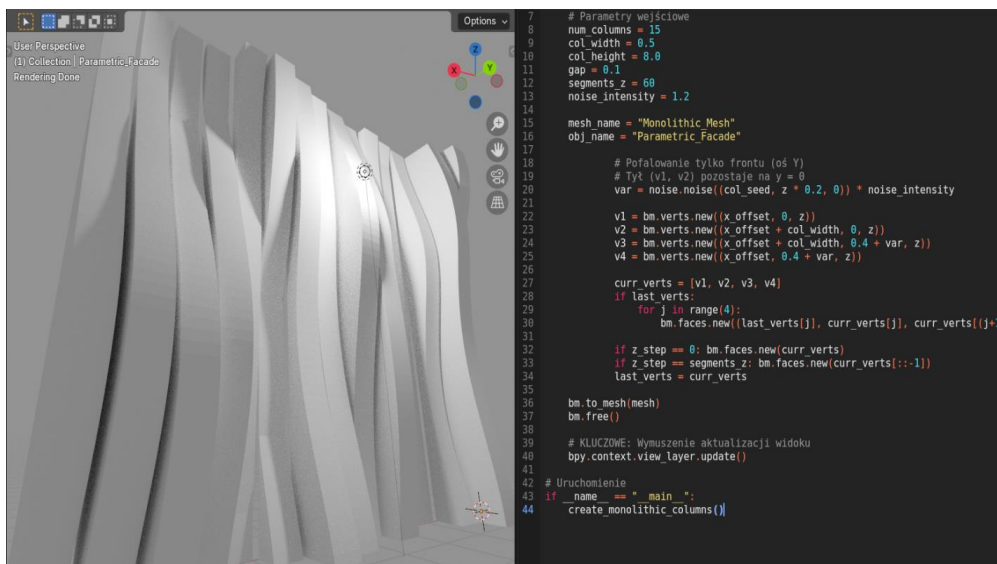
User Perspective
(1) Collection | Parametric_Facade
Rendering Done

Options

Z
X
Y

7 # Parametry wejściowe
8 num_columns = 15
9 col_width = 0.5
10 col_height = 8.0
11 gap = 0.1
12 segments_z = 60
13 noise_intensity = 1.2
14
15 mesh_name = "Monolithic_Mesh"
16 obj_name = "Parametric_Facade"
17
18 # Pofalowanie tylko frontu (oś Y)
19 # Tył (v1, v2) pozostaje na y = 0
20 var = noise.noise((col_seed, z * 0.2, 0)) * noise_intensity
21
22 v1 = bm.verts.new((x_offset, 0, z))
23 v2 = bm.verts.new((x_offset + col_width, 0, z))
24 v3 = bm.verts.new((x_offset + col_width, 0.4 + var, z))
25 v4 = bm.verts.new((x_offset, 0.4 + var, z))
26
27 curr_verts = [v1, v2, v3, v4]
28 if last_verts:
29 for j in range(4):
30 bm.faces.new((last_verts[j], curr_verts[j], curr_verts[(j+
31
32 if z_step == 0: bm.faces.new(curr_verts)
33 if z_step == segments_z: bm.faces.new(curr_verts[::-1])
34 last_verts = curr_verts
35
36 bm.to_mesh(mesh)
37 bm.free()
38
39 # KLUCZOWE: Wymuszenie aktualizacji widoku
40 bpy.context.view_layer.update()
41
42 # Uruchomienie
43 if __name__ == "__main__":
44 create_monolithic_columns()